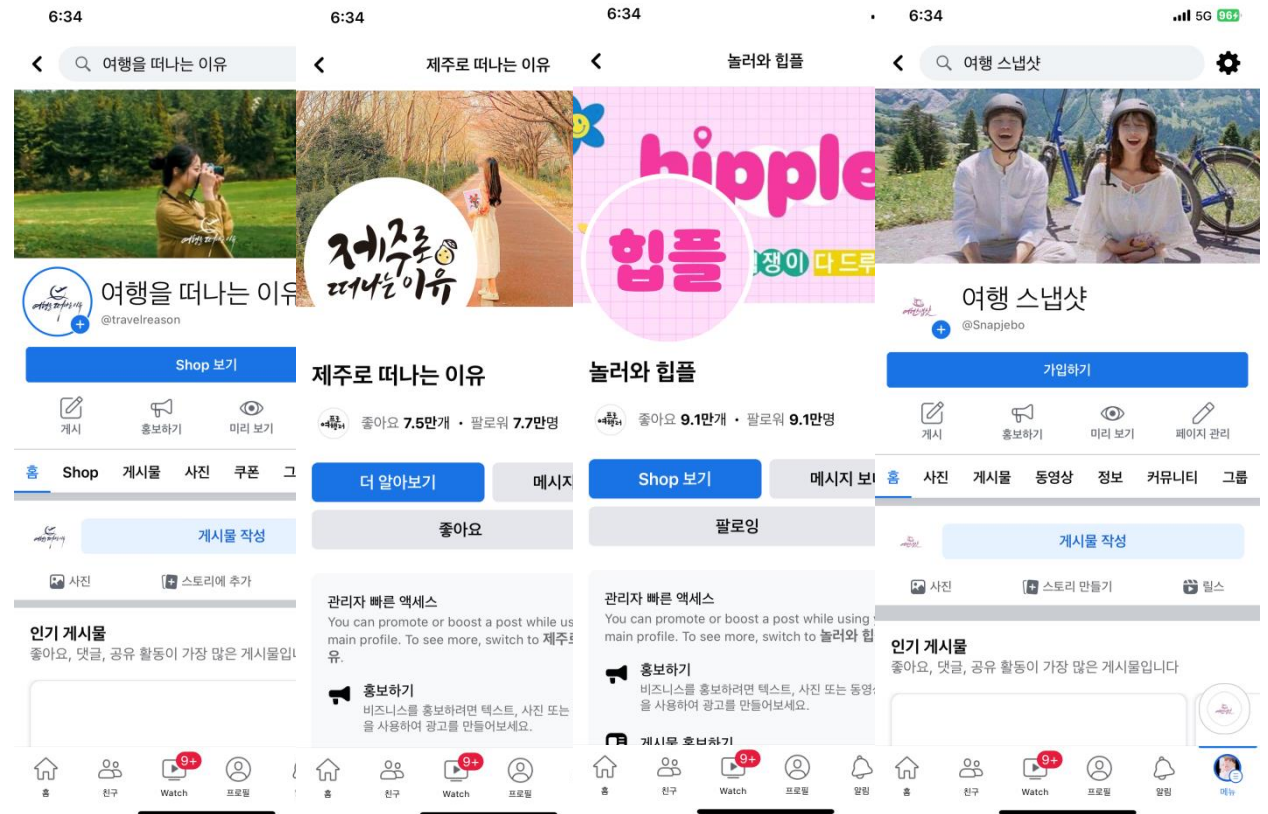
6:34

여행을 떠나는 이유

여행을 떠나는 이유

여행을 떠나는 이유
@travelreason

Shop 보기

게시 홍보하기 미리 보기

홈 Shop 게시물 사진 쿠폰 그

게시물 작성

사진 스토리에 추가

인기 게시물
좋아요, 댓글, 공유 활동이 가장 많은 게시물입니

홈 친구 9+ Watch 프로필

6:34

제주로 떠나는 이유

제주로 떠나는 이유

제주로 떠나는 이유

좋아요 7.5만개 • 팔로워 7.7만명

더 알아보기 메시지

좋아요

관리자 빠른 액세스
You can promote or boost a post while us main profile. To see more, switch to 제주로 유.

홍보하기
비즈니스를 홍보하려면 텍스트, 사진 또는 을 사용하여 광고를 만들어보세요.

홈 친구 9+ Watch 프로필

6:34

놀러와 힙플

hipple

힙플

쟁이 다 드루

놀러와 힙플

좋아요 9.1만개 • 팔로워 9.1만명

Shop 보기 메시지 보

팔로잉

관리자 빠른 액세스
You can promote or boost a post while using main profile. To see more, switch to 놀러와 힙

홍보하기
비즈니스를 홍보하려면 텍스트, 사진 또는 동영상을 사용하여 광고를 만들어보세요.

게시물 홍보하기

홈 친구 9+ Watch 프로필 알림

6:34 5G 96

여행 스냅샷

여행 스냅샷
@Snapjebo

가입하기

게시 홍보하기 미리 보기 페이지 관리

홈 사진 게시물 동영상 정보 커뮤니티 그룹

게시물 작성

사진 스토리 만들기 릴스

인기 게시물
좋아요, 댓글, 공유 활동이 가장 많은 게시물입니다

홈 친구 9+ Watch 프로필 알림 메뉴